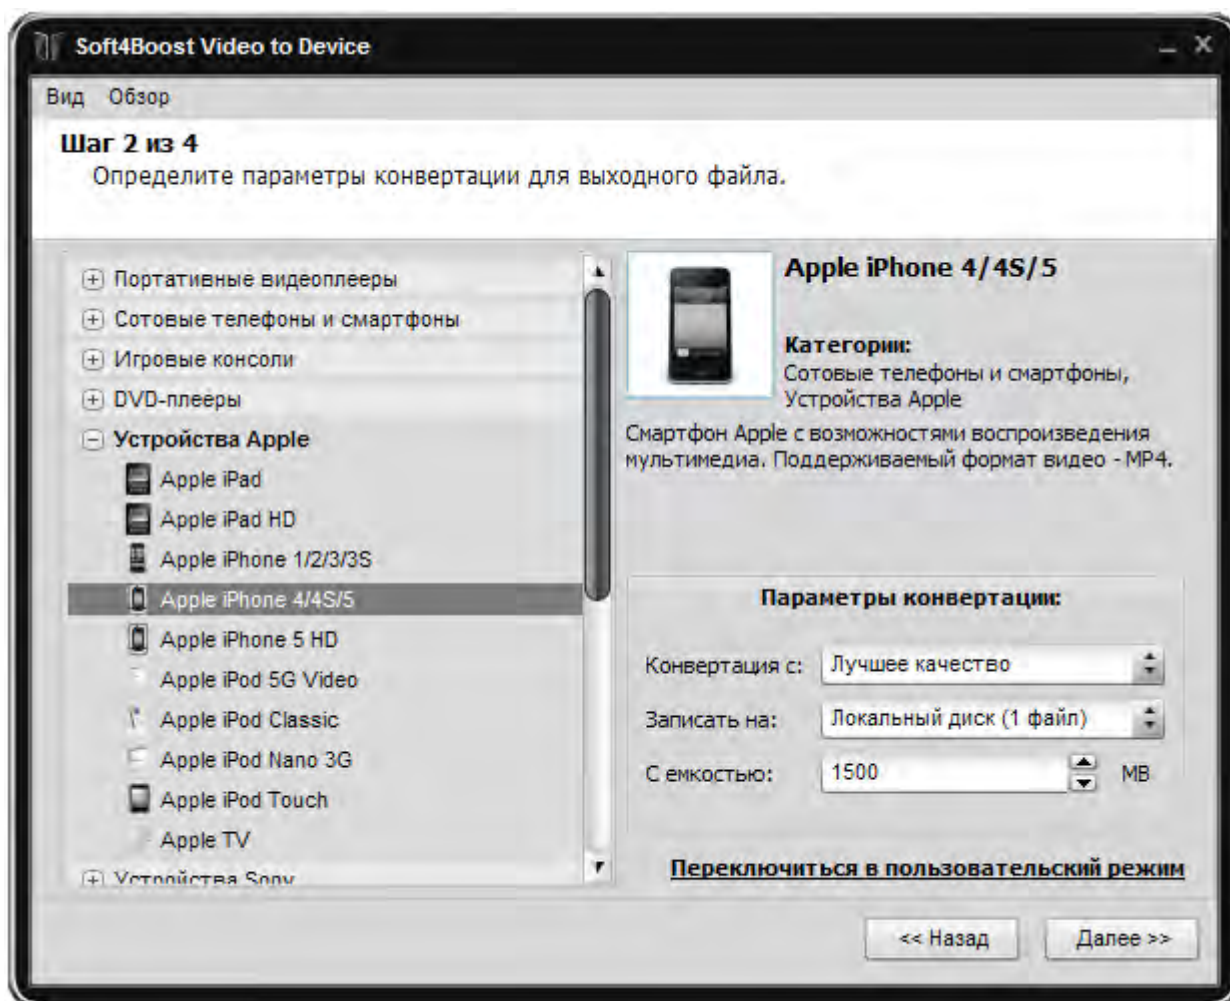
Soft4Boost Video to Device

Вид Обзор

Шаг 2 из 4
Определите параметры конвертации для выходного файла.

Портативные видеоплееры
Сотовые телефоны и смартфоны
Игровые консоли
DVD-плееры
Устройства Apple
Apple iPad
Apple iPad HD
Apple iPhone 1/2/3/3S
Apple iPhone 4/4S/5
Apple iPhone 5 HD
Apple iPod 5G Video
Apple iPod Classic
Apple iPod Nano 3G
Apple iPod Touch
Apple TV
Устройства Sony

Apple iPhone 4/4S/5

Категории:
Сотовые телефоны и смартфоны, Устройства Apple

Смартфон Apple с возможностями воспроизведения мультимедиа. Поддерживаемый формат видео - MP4.

Параметры конвертации:

Конвертация с: Лучшее качество
Записать на: Локальный диск (1 файл)
С емкостью: 1500 MB

Переключиться в пользовательский режим

<< Назад Далее >>